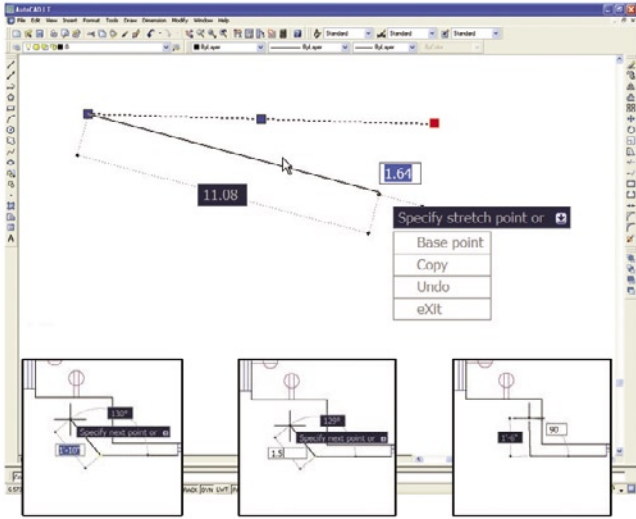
AutoCAD LT

File Edit View Insert Format Tools Draw Dimension Modify Window Help

Standard Standard Standard

ByLayer ByLayer ByLayer ByColor

11.08

1.64

Specify stretch point or

Base point

Copy

Undo

eXit

130°

Specify next point or

1'-10"

120°

Specify next point or

1.5

1'-6"

90